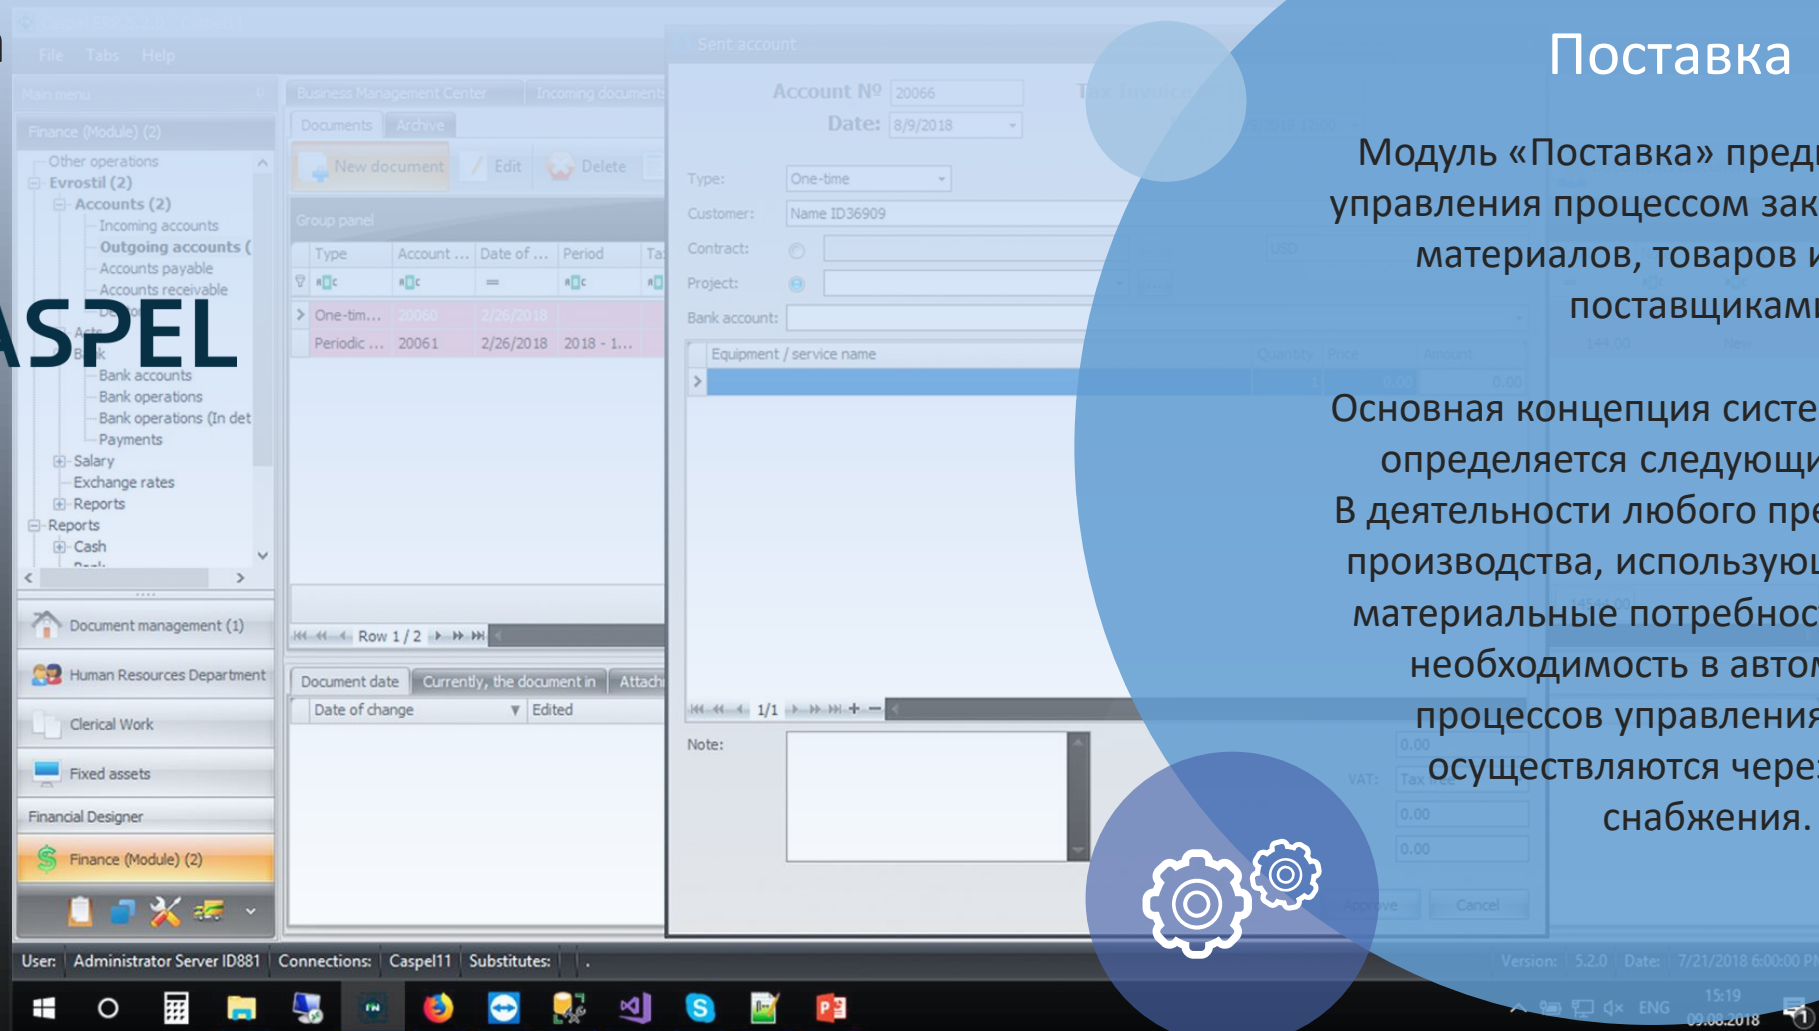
Поставка

Модуль «Поставка» пред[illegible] управления процессом зак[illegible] материалов, товаров и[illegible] поставщикам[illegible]

Основная концепция систе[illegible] определяется следующи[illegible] В деятельности любого пре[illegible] производства, использую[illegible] материальные потребнос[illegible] необходимость в автом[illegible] процессов управления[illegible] осуществляются чере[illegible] снабжения.

ASPEL

File Tabs Help

Main menu

Finance (Module) (2)

Other operations
Evrostil (2)
Accounts (2)
Incoming accounts
Outgoing accounts (
Accounts payable
Accounts receivable
Bank accounts
Bank operations
Bank operations (In det
Payments
Salary
Exchange rates
Reports
Reports
Cash

Document management (1)
Human Resources Department
Clerical Work
Fixed assets
Financial Designer
Finance (Module) (2)

Business Management Center | Incoming documents
Documents | Archive
New document | Edit | Delete
Group panel

| Type | Account ... | Date of ... | Period | Ta |
|---|---|---|---|---|
| One-tim... | 20060 | 2/26/2018 | | |
| Periodic ... | 20061 | 2/26/2018 | 2018 - 1... | |

Row 1 / 2

Document date | Currently, the document in | Attach
Date of change | Edited

Sent account
Account № 20066
Date: 8/9/2018
Tax Invoice
Type: One-time
Customer: Name ID36909
Contract:
Project:
Bank account:
Equipment / service name | Quantity | Price | Amount
0.00
1/1
Note:
VAT:
Approve | Cancel

User: Administrator Server ID881 | Connections: Caspel11 | Substitutes:
Version: 5.2.0 | Date: 7/21/2018 6:00:00 PM

ENG 15:19 09.08.2018